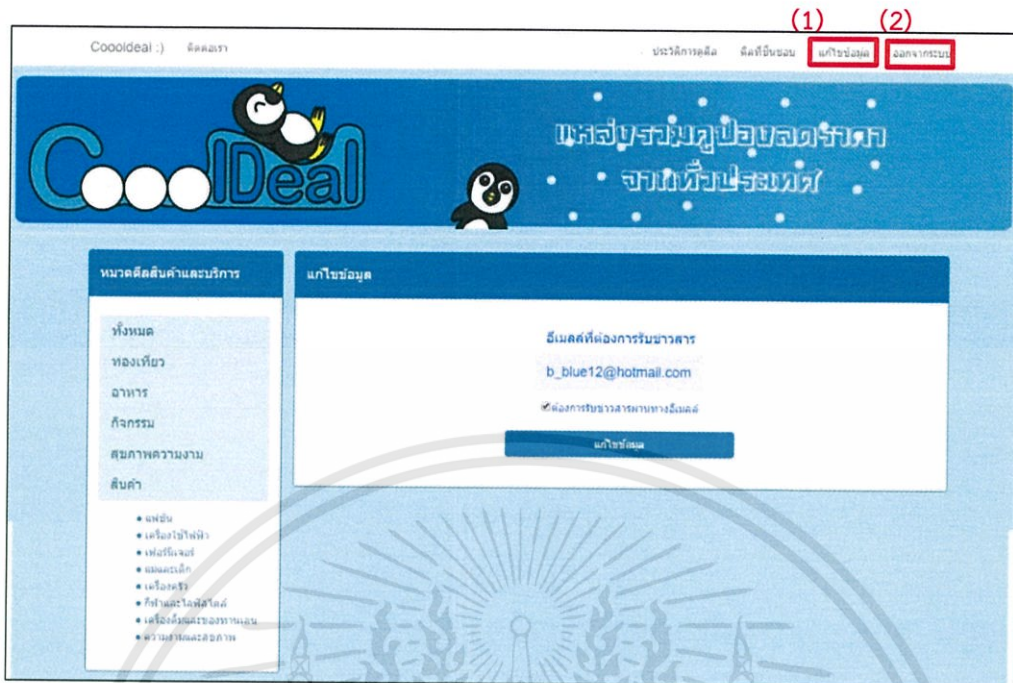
(1) (2)

Coooldeal :) ติดต่อเรา

ประวัติการดูดีล ดีลที่ชื่นชอบ แก้ไขข้อมูล ออกจากระบบ

CooolDeal

แหล่งรวมคูปองลดราคา จากทั่วประเทศ

หมวดดีลสินค้าและบริการ

ทั้งหมด
ท่องเที่ยว
อาหาร
กิจกรรม
สุขภาพความงาม
สินค้า

• แฟชั่น
• เครื่องใช้ไฟฟ้า
• เฟอร์นิเจอร์
• แม่และเด็ก
• เครื่องครัว
• กีฬาและไลฟ์สไตล์
• เครื่องดื่มและของทานเล่น
• ความงามและสุขภาพ

แก้ไขข้อมูล

อีเมลล์ที่ต้องการรับข่าวสาร

b_blue12@hotmail.com

ต้องการรับข่าวสารผ่านทางอีเมลล์

แก้ไขข้อมูล